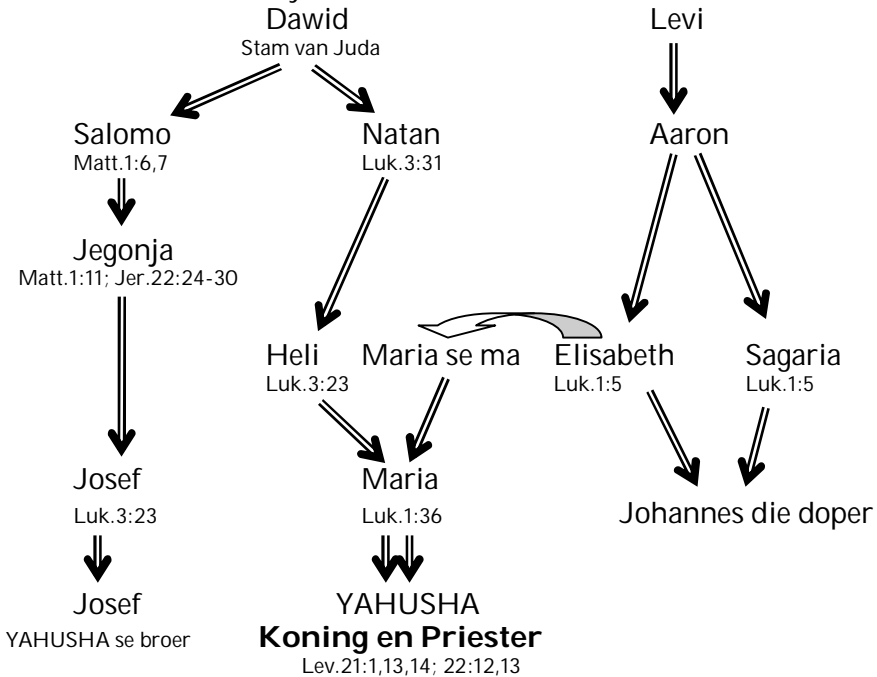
Dawid
Stam van Juda

Levi

Salomo
Matt.1:6,7

Natan
Luk.3:31

Aaron

Jegonja
Matt.1:11; Jer.22:24-30

Heli
Luk.3:23

Maria se ma

Elisabeth
Luk.1:5

Sagaria
Luk.1:5

Josef
Luk.3:23

Maria
Luk.1:36

Johannes die doper

Josef
YAHUSHA se broer

YAHUSHA
**Koning en Priester**
Lev.21:1,13,14; 22:12,13